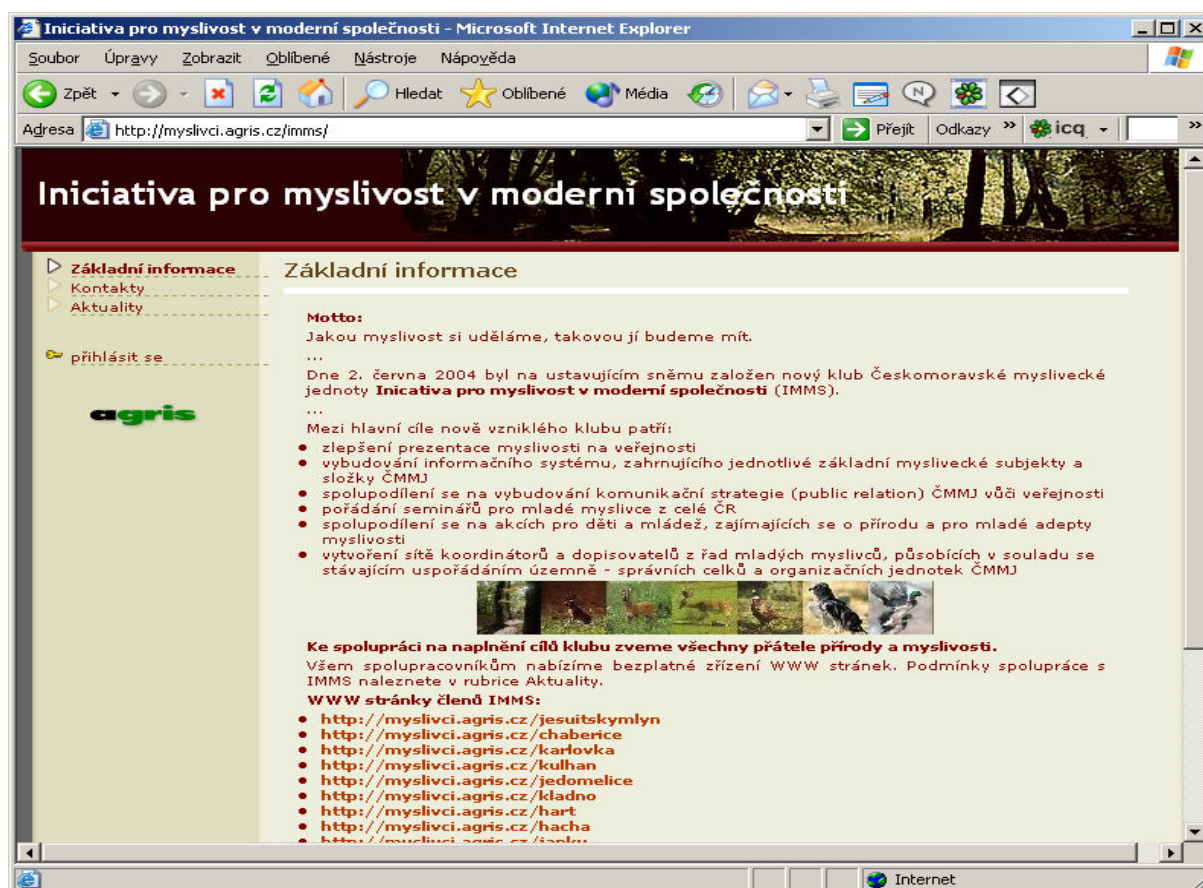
Iniciativa pro myslivost v moderní společnosti - Microsoft Internet Explorer

Soubor Úpravy Zobrazit Oblíbené Nástroje Nápověda

Zpět Hledat Oblíbené Média

Adresa http://myslivci.agris.cz/imms/ Přejít Odkazy icq

Iniciativa pro myslivost v moderní společnosti

Základní informace
Kontakty
Aktuality

přihlásit se

agris

Základní informace

Motto:
Jakou myslivost si uděláme, takovou jí budeme mít.
...
Dne 2. června 2004 byl na ustavujícím sněmu založen nový klub Českomoravské myslivecké jednoty **Inicativa pro myslivost v moderní společnosti** (IMMS).
...
Mezi hlavní cíle nově vzniklého klubu patří:
- zlepšení prezentace myslivosti na veřejnosti
- vybudování informačního systému, zahrnujícího jednotlivé základní myslivecké subjekty a složky ČMMJ
- spolupodílení se na vybudování komunikační strategie (public relation) ČMMJ vůči veřejnosti
- pořádání seminářů pro mladé myslivce z celé ČR
- spolupodílení se na akcích pro děti a mládež, zajímajících se o přírodu a pro mladé adepty myslivosti
- vytvoření sítě koordinátorů a dopisovatelů z řad mladých myslivců, působících v souladu se stávajícím uspořádáním územně - správních celků a organizačních jednotek ČMMJ

**Ke spolupráci na naplnění cílů klubu zveme všechny přátele přírody a myslivosti.**
Všem spolupracovníkům nabízíme bezplatné zřízení WWW stránek. Podmínky spolupráce s IMMS naleznete v rubrice Aktuality.
**WWW stránky členů IMMS:**
- http://myslivci.agris.cz/jesuitskymlyn
- http://myslivci.agris.cz/chaberice
- http://myslivci.agris.cz/karlovka
- http://myslivci.agris.cz/kulhan
- http://myslivci.agris.cz/jedomelice
- http://myslivci.agris.cz/kladno
- http://myslivci.agris.cz/hart
- http://myslivci.agris.cz/hacha
- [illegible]

Internet